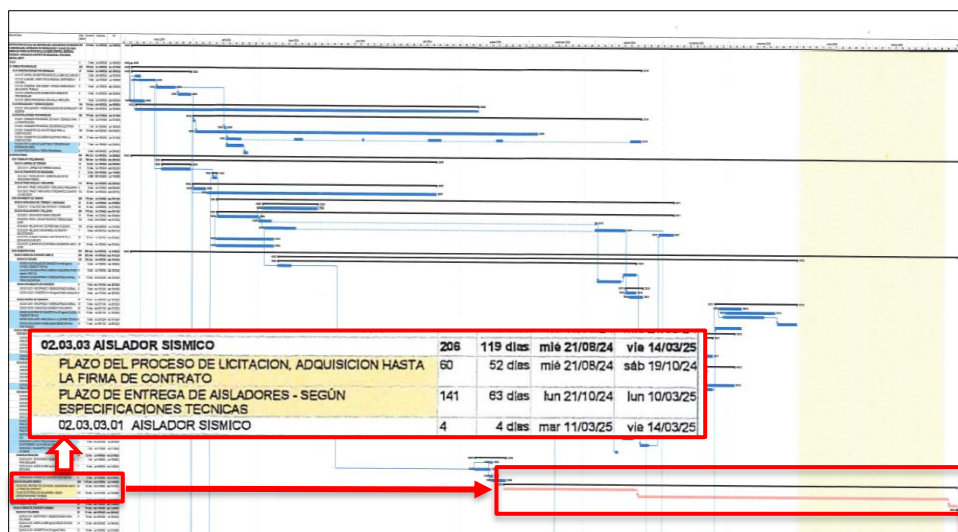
| 02.03.03 AISLADOR SISMICO | 206 | 119 días | mié 21/08/24 | vie 14/03/25 |
|---|---|---|---|---|
| PLAZO DEL PROCESO DE LICITACION, ADQUISICION HASTA LA FIRMA DE CONTRATO | 60 | 52 días | mié 21/08/24 | sáb 19/10/24 |
| PLAZO DE ENTREGA DE AISLADORES - SEGÚN ESPECIFICACIONES TECNICAS | 141 | 63 días | lun 21/10/24 | lun 10/03/25 |
| 02.03.03.01 AISLADOR SISMICO | 4 | 4 días | mar 11/03/25 | vie 14/03/25 |